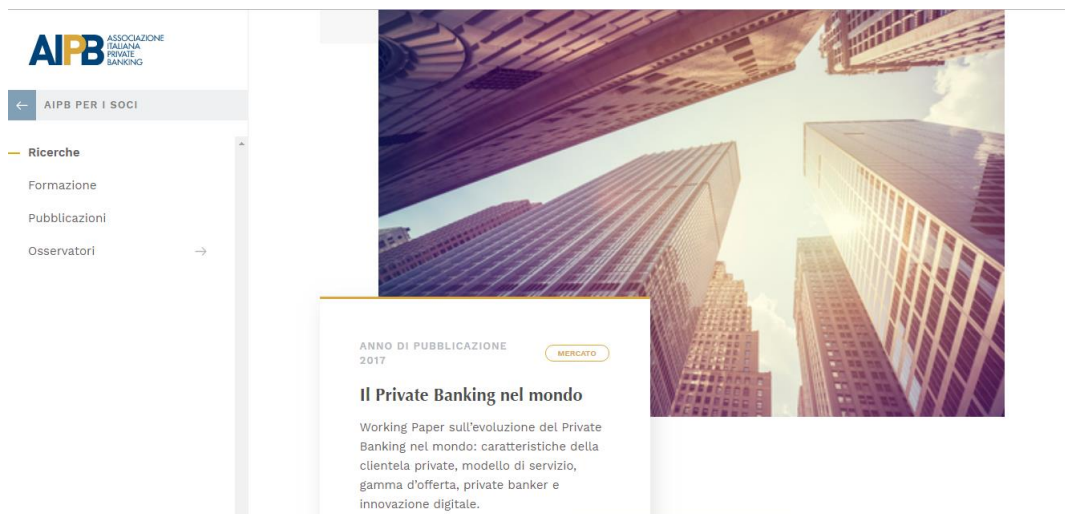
AIPB ASSOCIAZIONE ITALIANA PRIVATE BANKING

← AIPB PER I SOCI

— Ricerche

Formazione

Pubblicazioni

Osservatori →

ANNO DI PUBBLICAZIONE 2017

MERCATO

Il Private Banking nel mondo

Working Paper sull'evoluzione del Private Banking nel mondo: caratteristiche della clientela private, modello di servizio, gamma d'offerta, private banker e innovazione digitale.